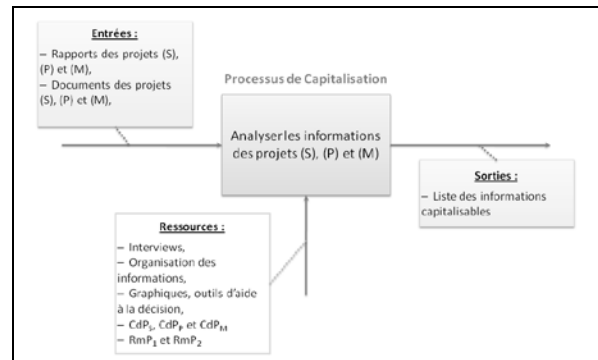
Entrées :
– Rapports des projets (S), (P) et (M),
– Documents des projets (S), (P) et (M),

Processus de Capitalisation

Analyserles informations des projets (S), (P) et (M)

Sorties :
– Liste des informations capitalisables

Ressources :
– Interviews,
– Organisation des informations,
– Graphiques, outils d'aide à la décision,
– $CdP_S$, $CdP_P$ et $CdP_M$
– $RmP_1$ et $RmP_2$